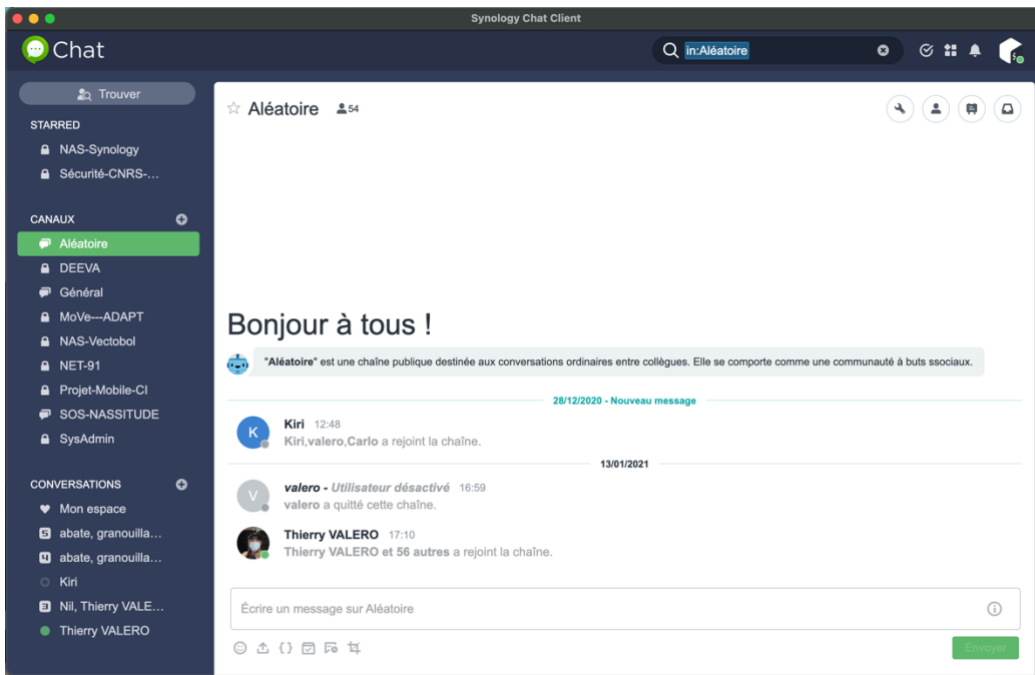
Synology Chat Client

Chat

in:Aléatoire

Trouver

STARRED
NAS-Synology
Sécurité-CNRS-...

CANAUX
Aléatoire
DEEVA
Général
MoVe---ADAPT
NAS-Vectobol
NET-91
Projet-Mobile-CI
SOS-NASSITUDE
SysAdmin

CONVERSATIONS
Mon espace
abate, granouilla...
abate, granouilla...
Kiri
Nil, Thierry VALE...
Thierry VALERO

Aléatoire 54

Bonjour à tous !

"Aléatoire" est une chaîne publique destinée aux conversations ordinaires entre collègues. Elle se comporte comme une communauté à buts ssociaux.

28/12/2020 - Nouveau message

Kiri 12:48
Kiri,valero,Carlo a rejoint la chaîne.

13/01/2021

valero - Utilisateur désactivé 16:59
valero a quitté cette chaîne.

Thierry VALERO 17:10
Thierry VALERO et 56 autres a rejoint la chaîne.

Écrire un message sur Aléatoire

Envoyer